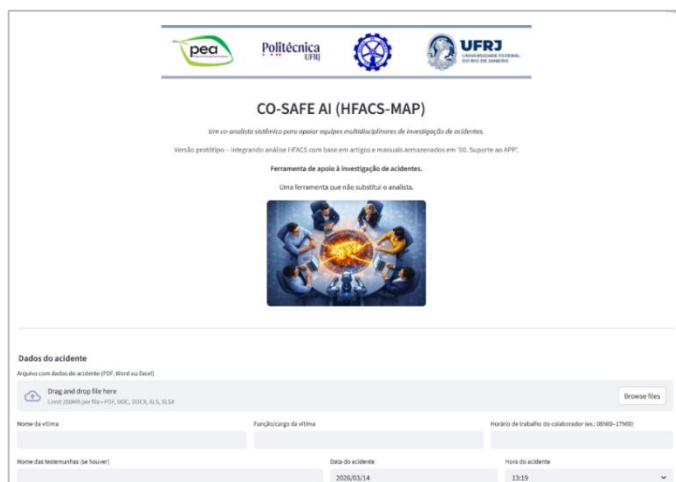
pea

Politécnica UFRJ

UFRJ UNIVERSIDADE FEDERAL DO RIO DE JANEIRO

CO-SAFE AI (HFACS-MAP)

Um co-analista sistêmico para apoiar equipes multidisciplinares de investigação de acidentes.

Versão protótipo – integrando análise HFACS com base em artigos e manuais armazenados em '00. Suporte ao APP'.

Ferramenta de apoio à investigação de acidentes.

Uma ferramenta que não substitui o analista.

Dados do acidente

Arquivo com dados do acidente (PDF, Word ou Excel)

Drag and drop file here

Limit 200MB per file • PDF, DOC, DOCX, XLS, XLSX

Browse files

Nome da vítima

Função/cargo da vítima

Horário de trabalho do colaborador (ex.: 08h00–17h00)

Nome das testemunhas (se houver)

Data do acidente

2026/03/14

Hora do acidente

13:19